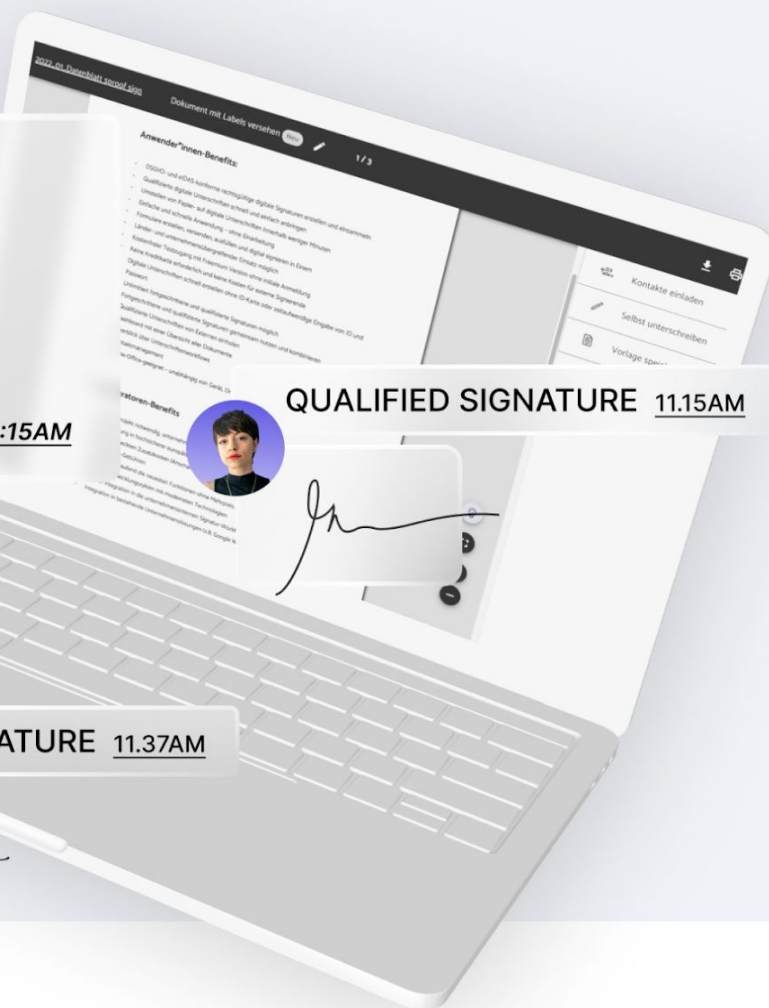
2022_01_Datenblatt sproof sign

Dokument mit Labels versehen Neu

1 / 3

Anwender*innen-Benefits:

DSGVO- und eIDAS-konforme rechtsgültige digitale Signaturen erstellen und einsammeln
Qualifizierte digitale Unterschriften schnell und einfach anbringen
Umstellen von Papier- auf digitale Unterschriften innerhalb weniger Minuten
Einfache und schnelle Anwendung – ohne Einarbeitung
Formulare erstellen, versenden, ausfüllen und digital signieren in Einem
Länder- und unternehmensübergreifender Einsatz möglich
Kostenfreier Testzugang mit Freemium Version ohne initiale Anmeldung
Keine Kreditkarte erforderlich und keine Kosten für externe Signierende
Digitale Unterschriften schnell erstellen ohne ID-Karte oder zeitaufwendige Eingabe von ID und Passwort
Unlimitiert fortgeschrittene und qualifizierte Signaturen möglich
Fortgeschrittene und qualifizierte Signaturen gemeinsam nutzen und kombinieren
Qualifizierte Unterschriften von Externen erhalten
Jederzeit mit einer Übersicht aller Dokumente
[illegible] Unterschriftenworkflows
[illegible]
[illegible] Office geeignet – unabhängig von Gerät, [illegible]

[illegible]ratoren-Benefits

Kontakte einladen
Selbst unterschreiben
Vorlage spei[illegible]

:15AM

QUALIFIED SIGNATURE 11.15AM

ATURE 11.37AM